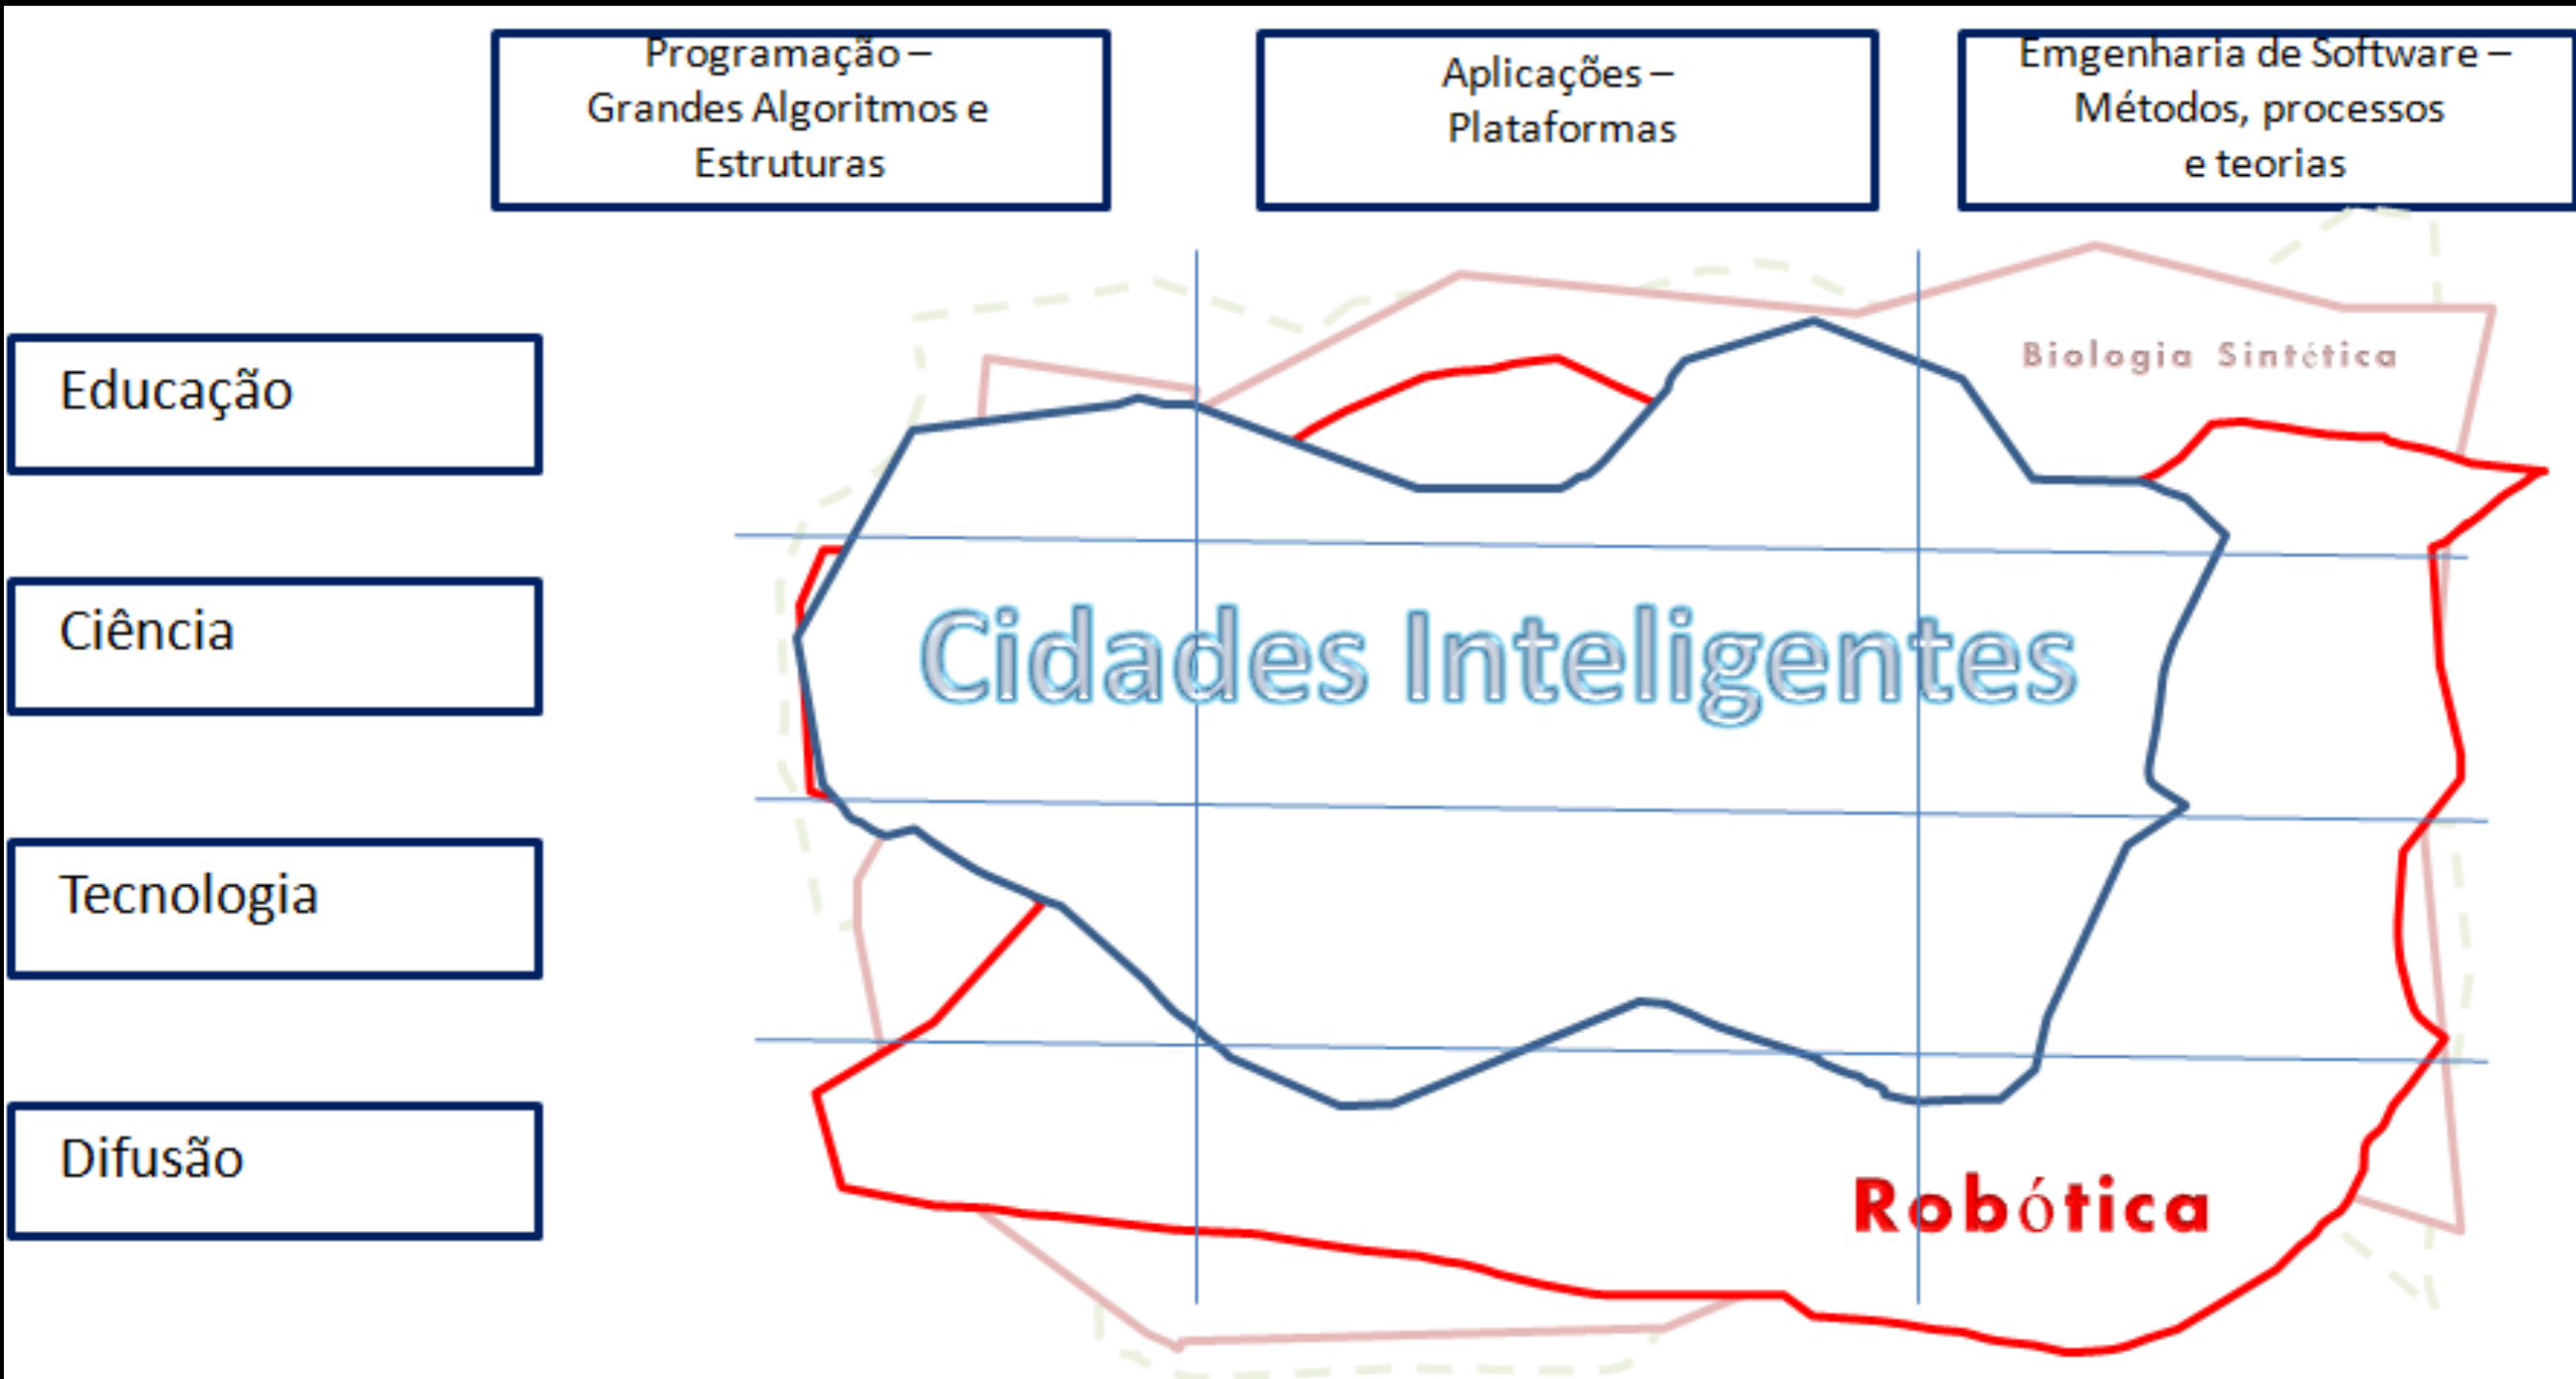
Programação – Grandes Algoritmos e Estruturas

Aplicações – Plataformas

Emgenharia de Software – Métodos, processos e teorias

Educação

Ciência

Tecnologia

Difusão

Biologia Sintética

Cidades Inteligentes

Robótica